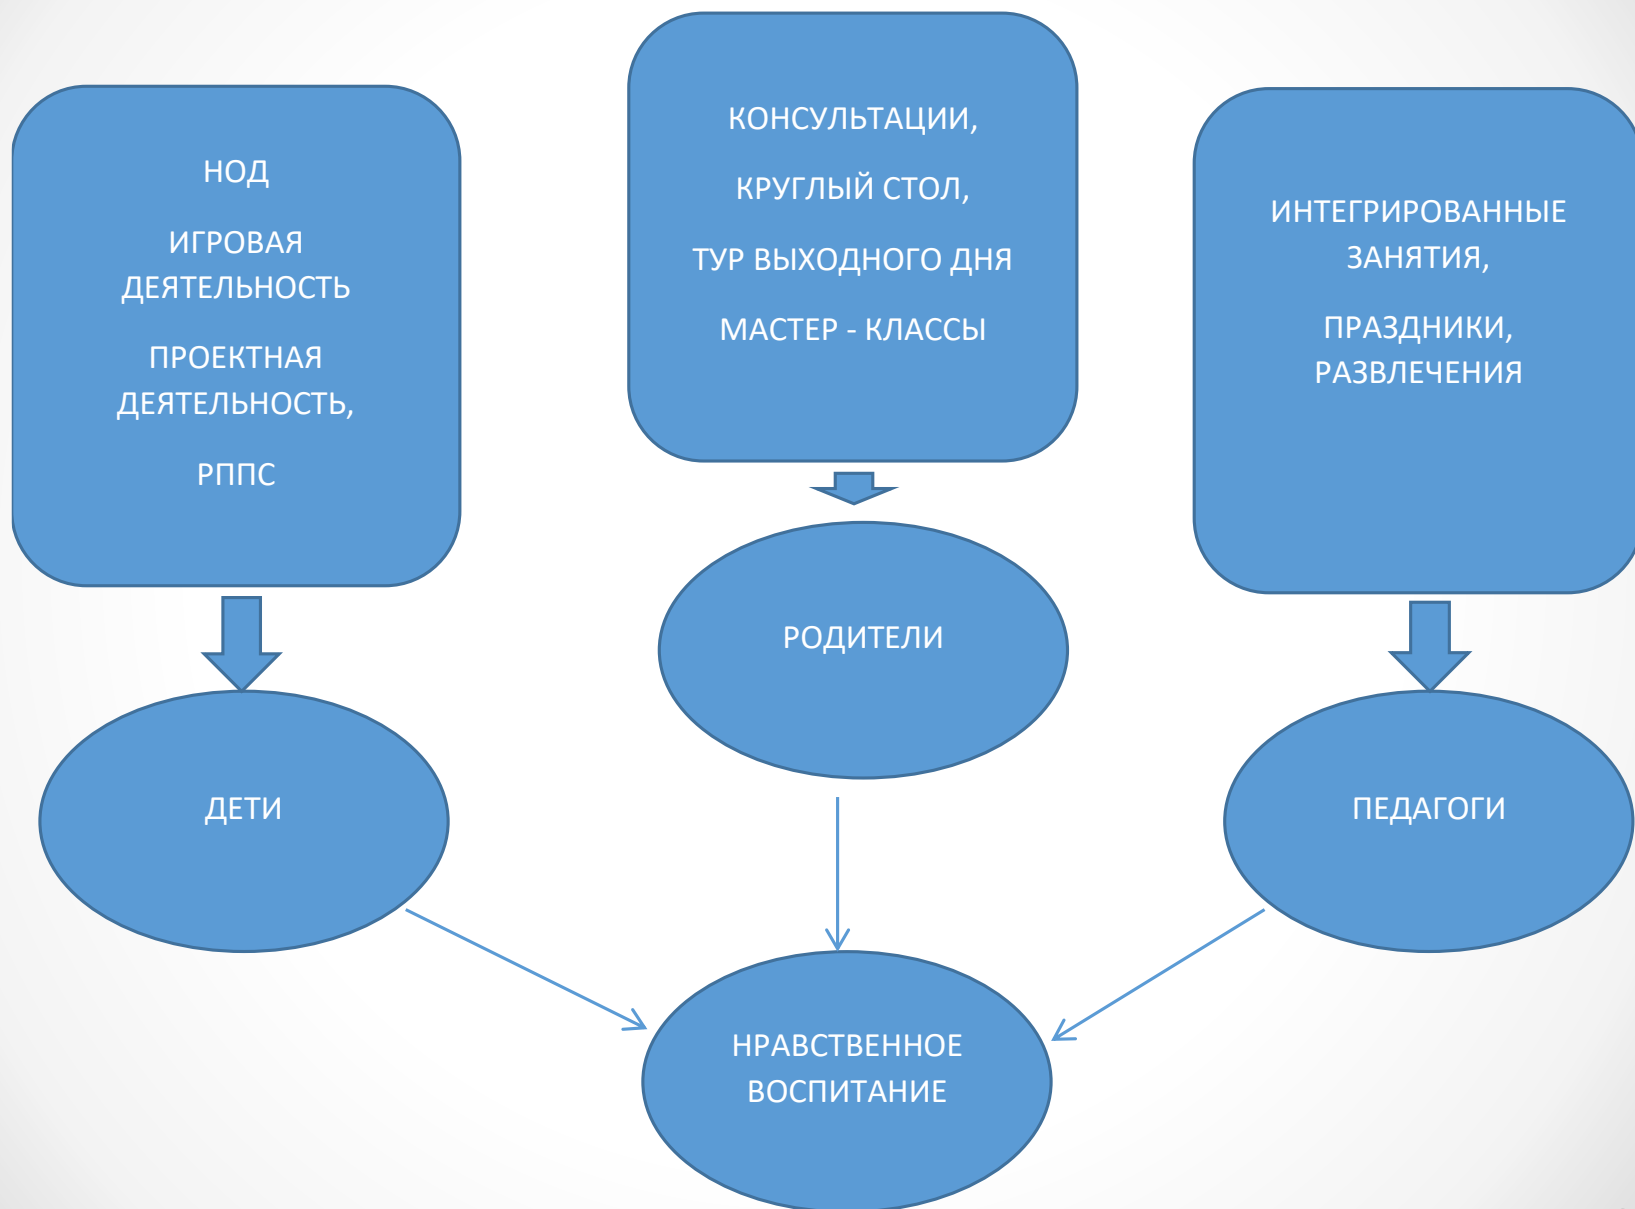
НОД

ИГРОВАЯ ДЕЯТЕЛЬНОСТЬ

ПРОЕКТНАЯ ДЕЯТЕЛЬНОСТЬ,

РППС

КОНСУЛЬТАЦИИ,

КРУГЛЫЙ СТОЛ,

ТУР ВЫХОДНОГО ДНЯ

МАСТЕР - КЛАССЫ

ИНТЕГРИРОВАННЫЕ ЗАНЯТИЯ,

ПРАЗДНИКИ, РАЗВЛЕЧЕНИЯ

РОДИТЕЛИ

ДЕТИ

ПЕДАГОГИ

НРАВСТВЕННОЕ ВОСПИТАНИЕ